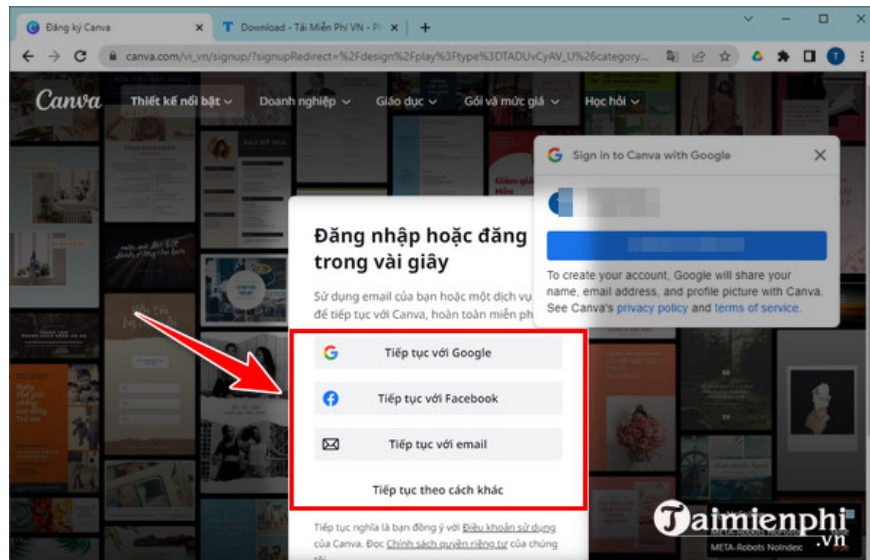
Đăng ký Canva
Download - Tải Miễn Phí VN - P

canva.com/vi_vn/signup/?signupRedirect=%2Fdesign%2Fplay%3Ftype%3DTADUvCyAV_U%26category...

Canva
Thiết kế nổi bật
Doanh nghiệp
Giáo dục
Gói và mức giá
Học hỏi

Sign in to Canva with Google

To create your account, Google will share your name, email address, and profile picture with Canva. See Canva's privacy policy and terms of service.

Đăng nhập hoặc đăng trong vài giây

Sử dụng email của bạn hoặc một dịch vụ để tiếp tục với Canva, hoàn toàn miễn phí

Tiếp tục với Google
Tiếp tục với Facebook
Tiếp tục với email
Tiếp tục theo cách khác

Tiếp tục nghĩa là bạn đồng ý với Điều khoản sử dụng của Canva. Đọc Chính sách quyền riêng tư của chúng tôi.

Taimienphi
.vn
META-Robots Noindex